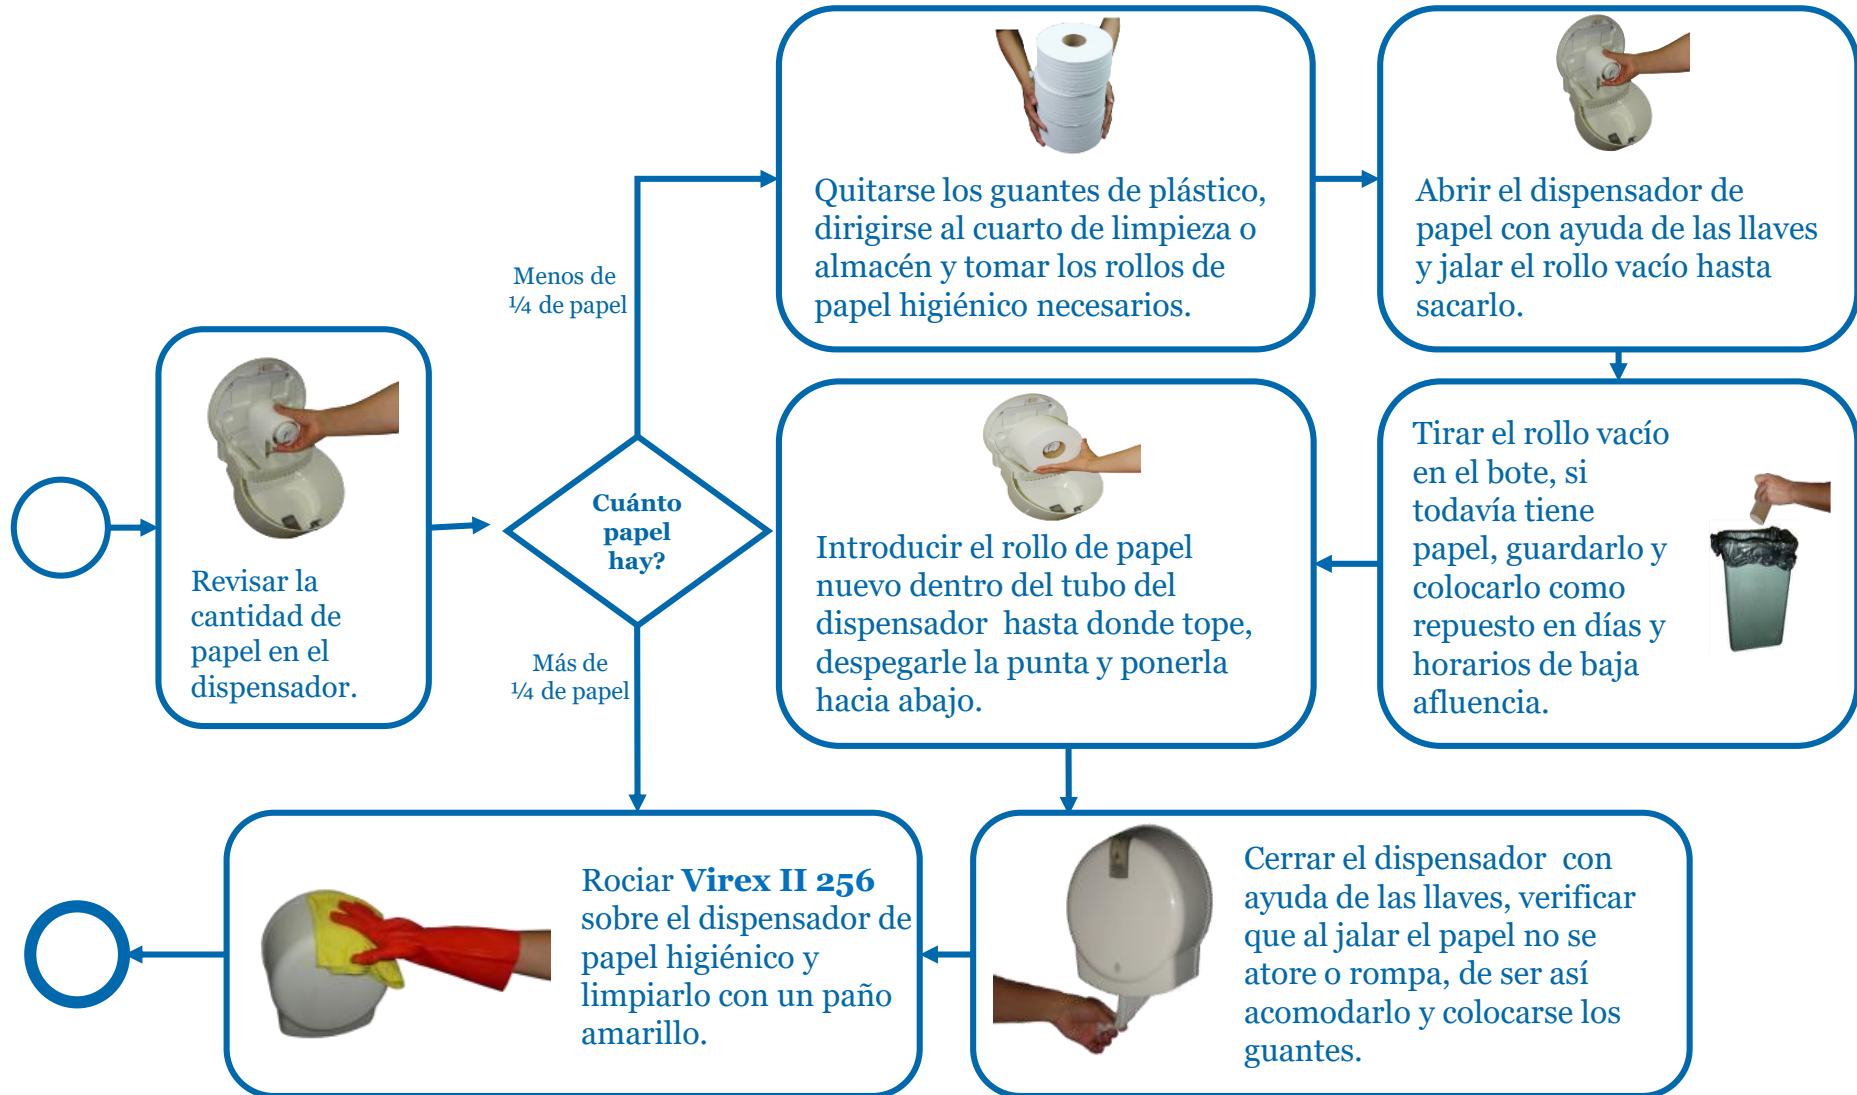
Revisar la cantidad de papel en el dispensador.

Cuánto papel hay?

Menos de ¼ de papel

Más de ¼ de papel

Quitarse los guantes de plástico, dirigirse al cuarto de limpieza o almacén y tomar los rollos de papel higiénico necesarios.

Abrir el dispensador de papel con ayuda de las llaves y jalar el rollo vacío hasta sacarlo.

Tirar el rollo vacío en el bote, si todavía tiene papel, guardarlo y colocarlo como repuesto en días y horarios de baja afluencia.

Introducir el rollo de papel nuevo dentro del tubo del dispensador hasta donde tope, despegarle la punta y ponerla hacia abajo.

Cerrar el dispensador con ayuda de las llaves, verificar que al jalar el papel no se atore o rompa, de ser así acomodarlo y colocarse los guantes.

Rociar **Virex II 256** sobre el dispensador de papel higiénico y limpiarlo con un paño amarillo.